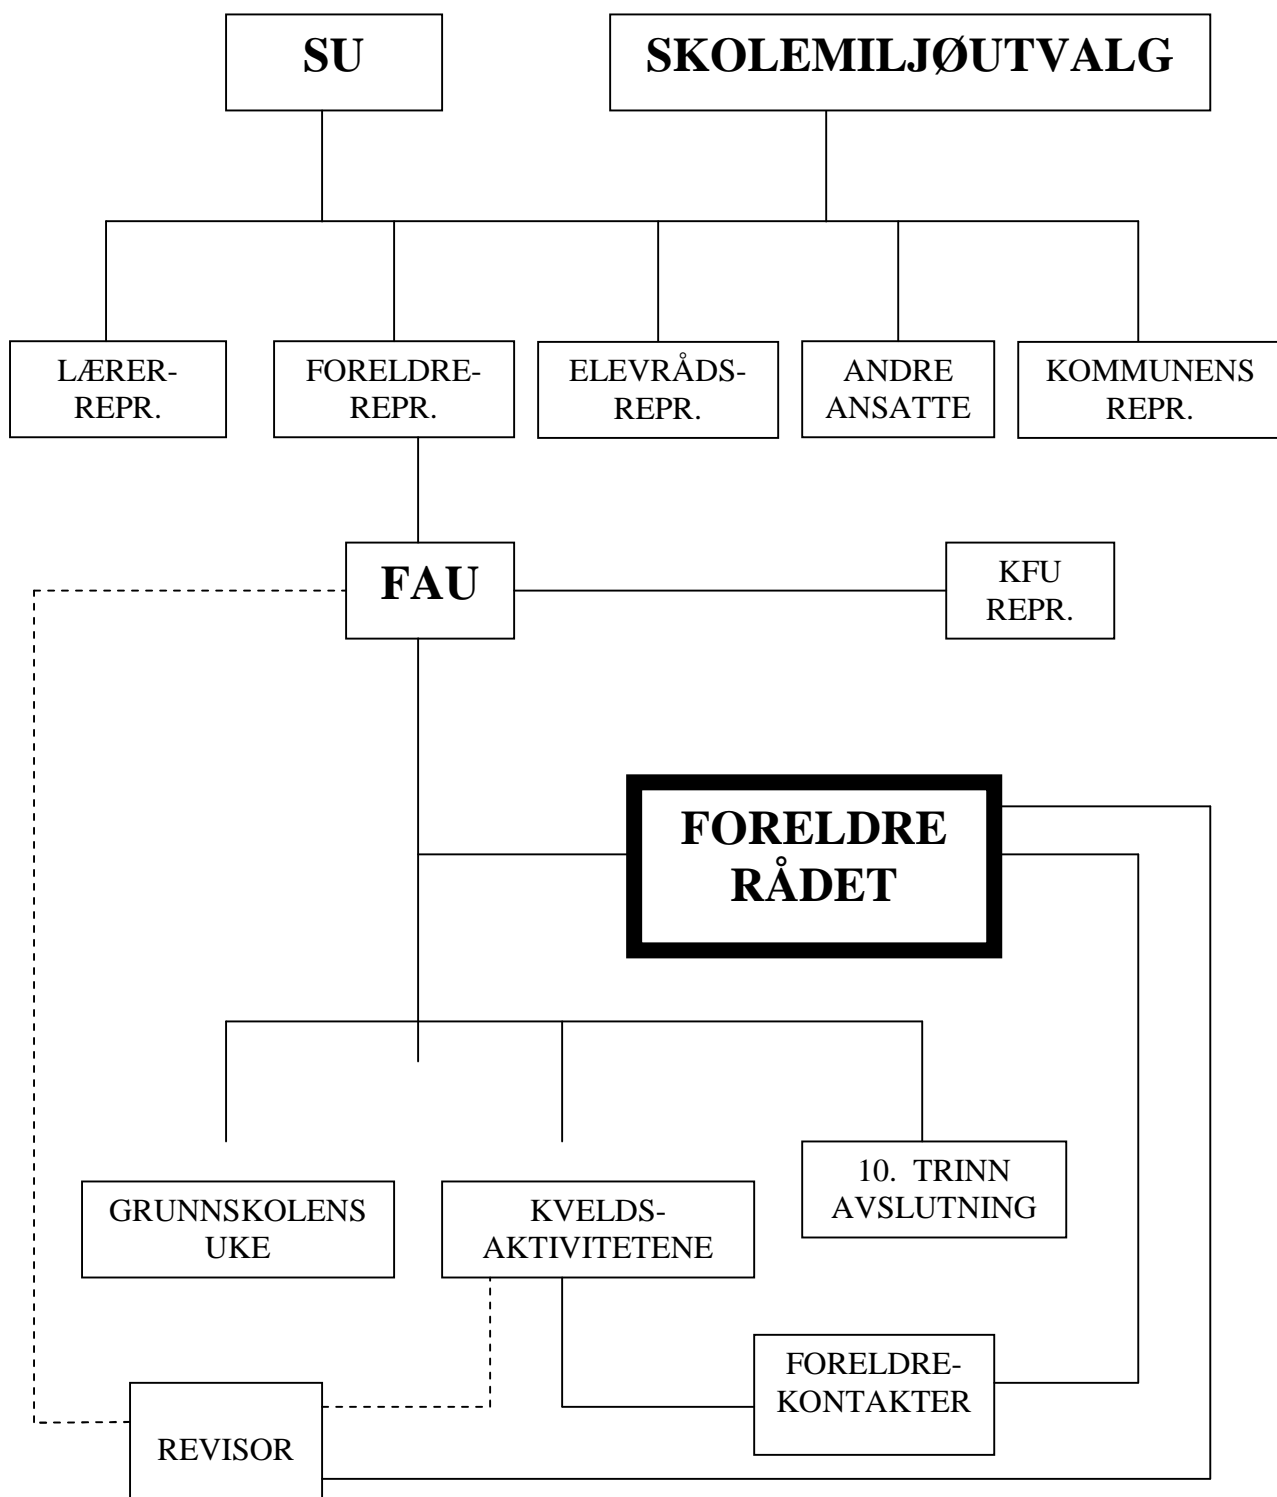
SU

SKOLEMILJØUTVALG

LÆRER-REPR.

FORELDRE-REPR.

ELEVRÅDS-REPR.

ANDRE ANSATTE

KOMMUNENS REPR.

FAU

KFU REPR.

FORELDRE RÅDET

GRUNNSKOLENS UKE

KVELDS-AKTIVITETENE

10. TRINN AVSLUTNING

FORELDRE-KONTAKTER

REVISOR